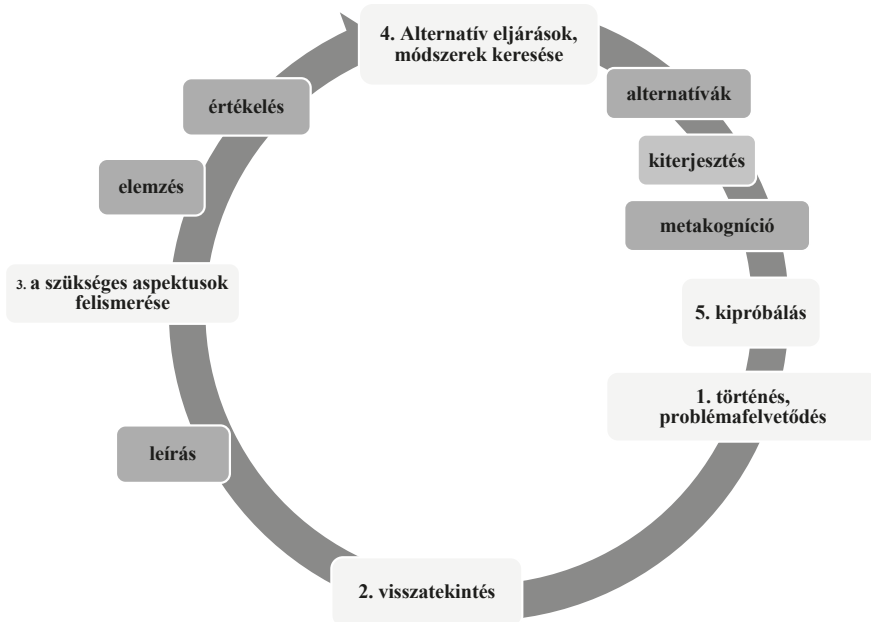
4. Alternatív eljárások, módszerek keresése

alternatívák

kiterjesztés

metakogníció

5. kipróbálás

1. történés, problémafelvetődés

2. visszatekintés

leírás

3. a szükséges aspektusok felismerése

elemzés

értékelés